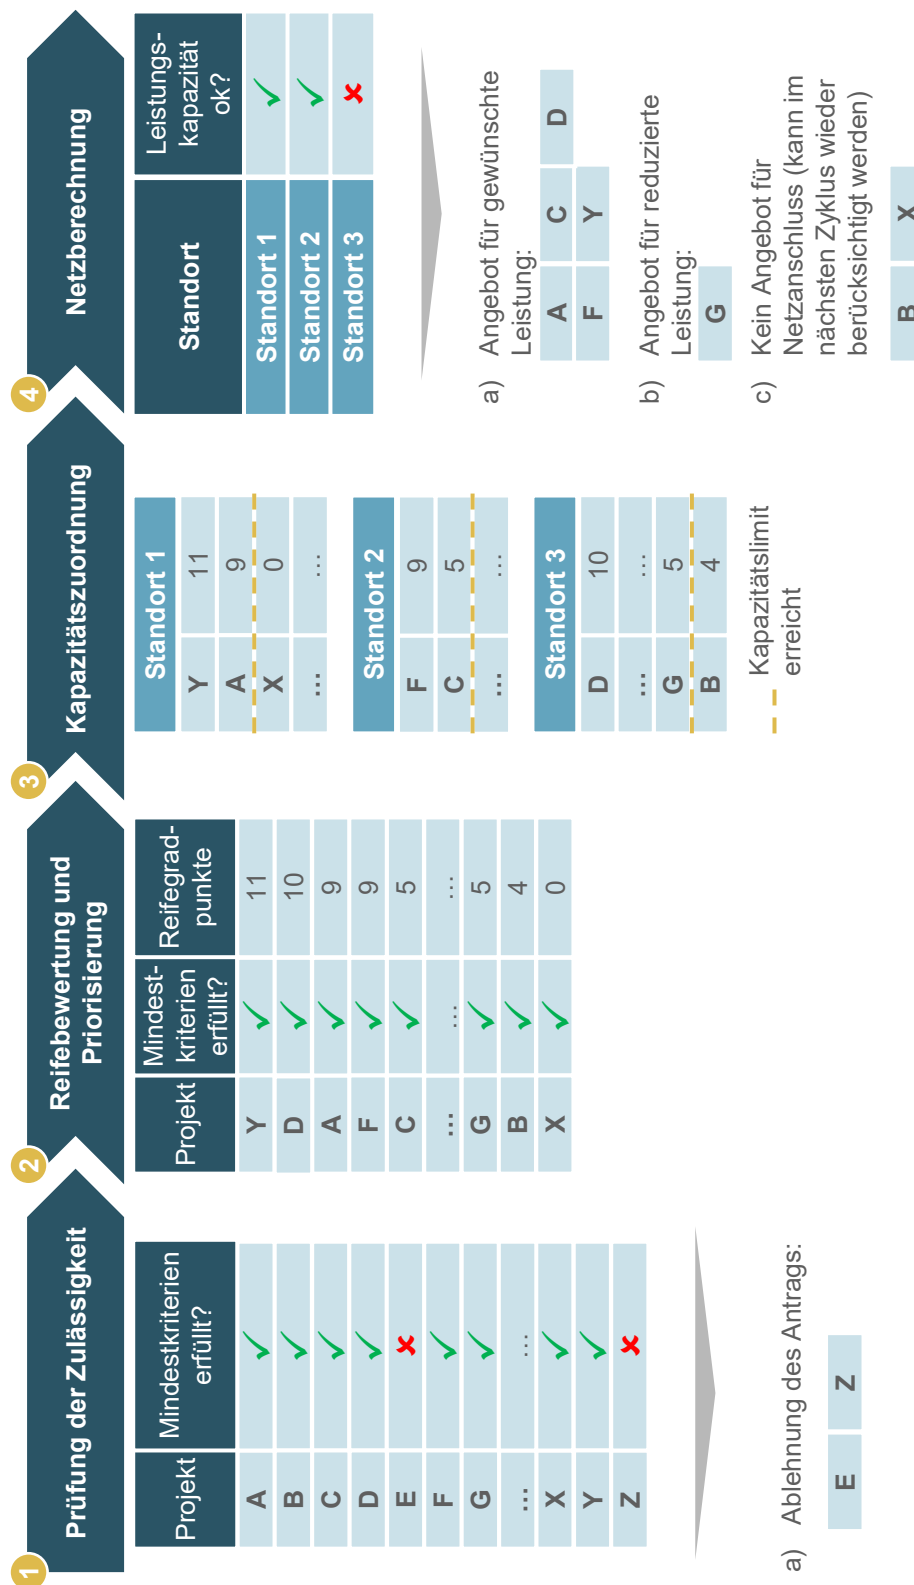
1 Prüfung der Zulässigkeit

| Projekt | Mindestkriterien erfüllt? |
|---|---|
| A | ✓ |
| B | ✓ |
| C | ✓ |
| D | ✓ |
| E | ✗ |
| F | ✓ |
| G | ✓ |
| ... | ... |
| X | ✓ |
| Y | ✓ |
| Z | ✗ |

a) Ablehnung des Antrags:

E Z

2 Reifebewertung und Priorisierung

| Projekt | Mindest-kriterien erfüllt? | Reifegrad-punkte |
|---|---|---|
| Y | ✓ | 11 |
| D | ✓ | 10 |
| A | ✓ | 9 |
| F | ✓ | 9 |
| C | ✓ | 5 |
| ... | ... | ... |
| G | ✓ | 5 |
| B | ✓ | 4 |
| X | ✓ | 0 |

3 Kapazitätszuordnung

| Standort 1 | |
|---|---|
| Y | 11 |
| A | 9 |
| X | 0 |
| ... | ... |

| Standort 2 | |
|---|---|
| F | 9 |
| C | 5 |
| ... | ... |

| Standort 3 | |
|---|---|
| D | 10 |
| ... | ... |
| G | 5 |
| B | 4 |

Kapazitätslimit erreicht

4 Netzberechnung

| Standort | Leistungs-kapazität ok? |
|---|---|
| Standort 1 | ✓ |
| Standort 2 | ✓ |
| Standort 3 | ✗ |

a) Angebot für gewünschte Leistung:

A C D
F Y

b) Angebot für reduzierte Leistung:

G

c) Kein Angebot für Netzanschluss (kann im nächsten Zyklus wieder berücksichtigt werden)

B X